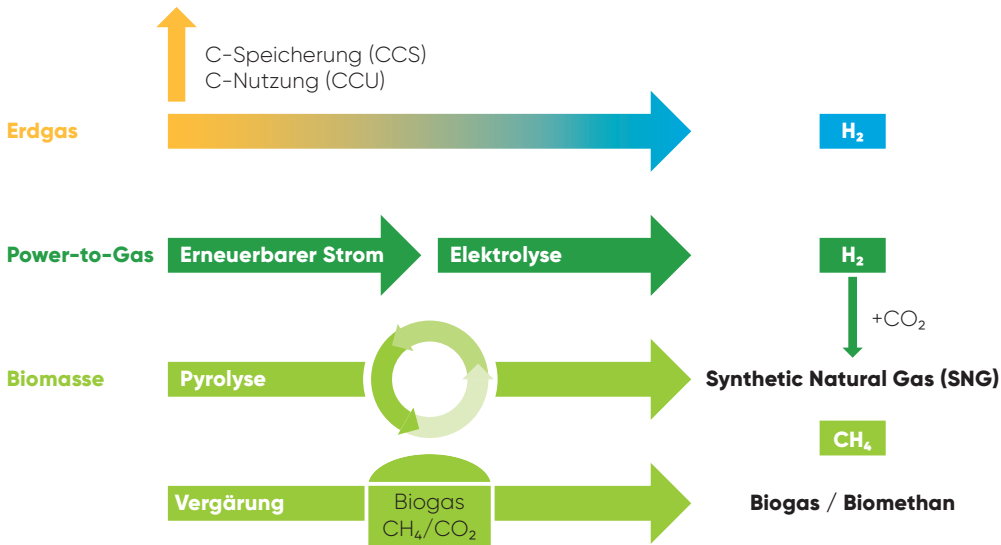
C-Speicherung (CCS)
C-Nutzung (CCU)

Erdgas

$H_2$

Power-to-Gas

Erneuerbarer Strom

Elektrolyse

$H_2$

$+CO_2$

Biomasse

Pyrolyse

Synthetic Natural Gas (SNG)

$CH_4$

Vergärung

Biogas
$CH_4/CO_2$

Biogas / Biomethan